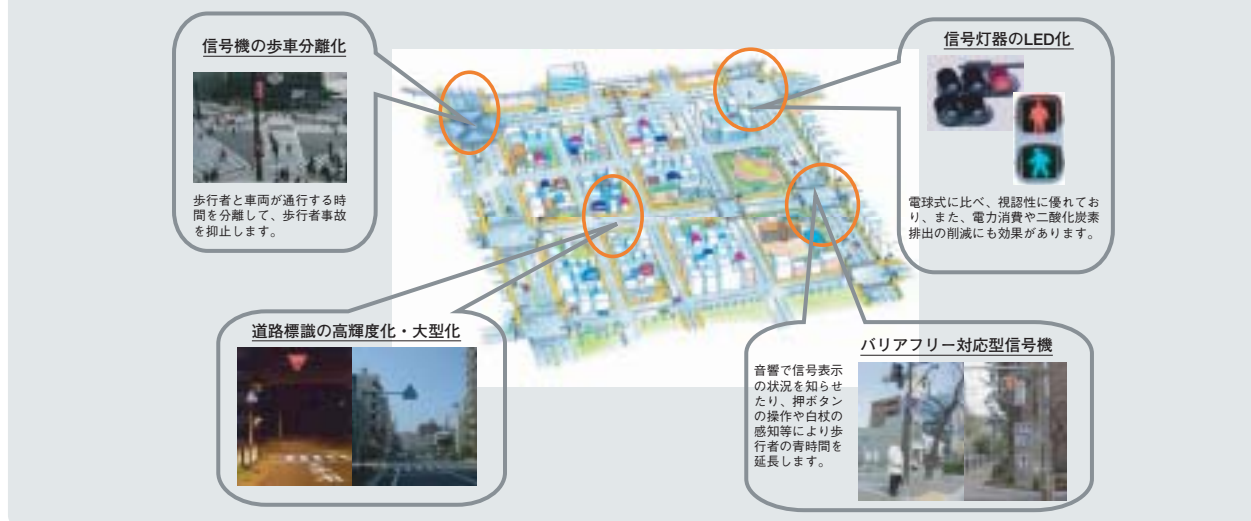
信号機の歩車分離化

歩行者と車両が通行する時間を分離して、歩行者事故を抑止します。

信号灯器のLED化

電球式に比べ、視認性に優れており、また、電力消費や二酸化炭素排出の削減にも効果があります。

道路標識の高輝度化・大型化

バリアフリー対応型信号機

音響で信号表示の状況を知らせたり、押ボタンの操作や白杖の感知等により歩行者の青時間を延長します。